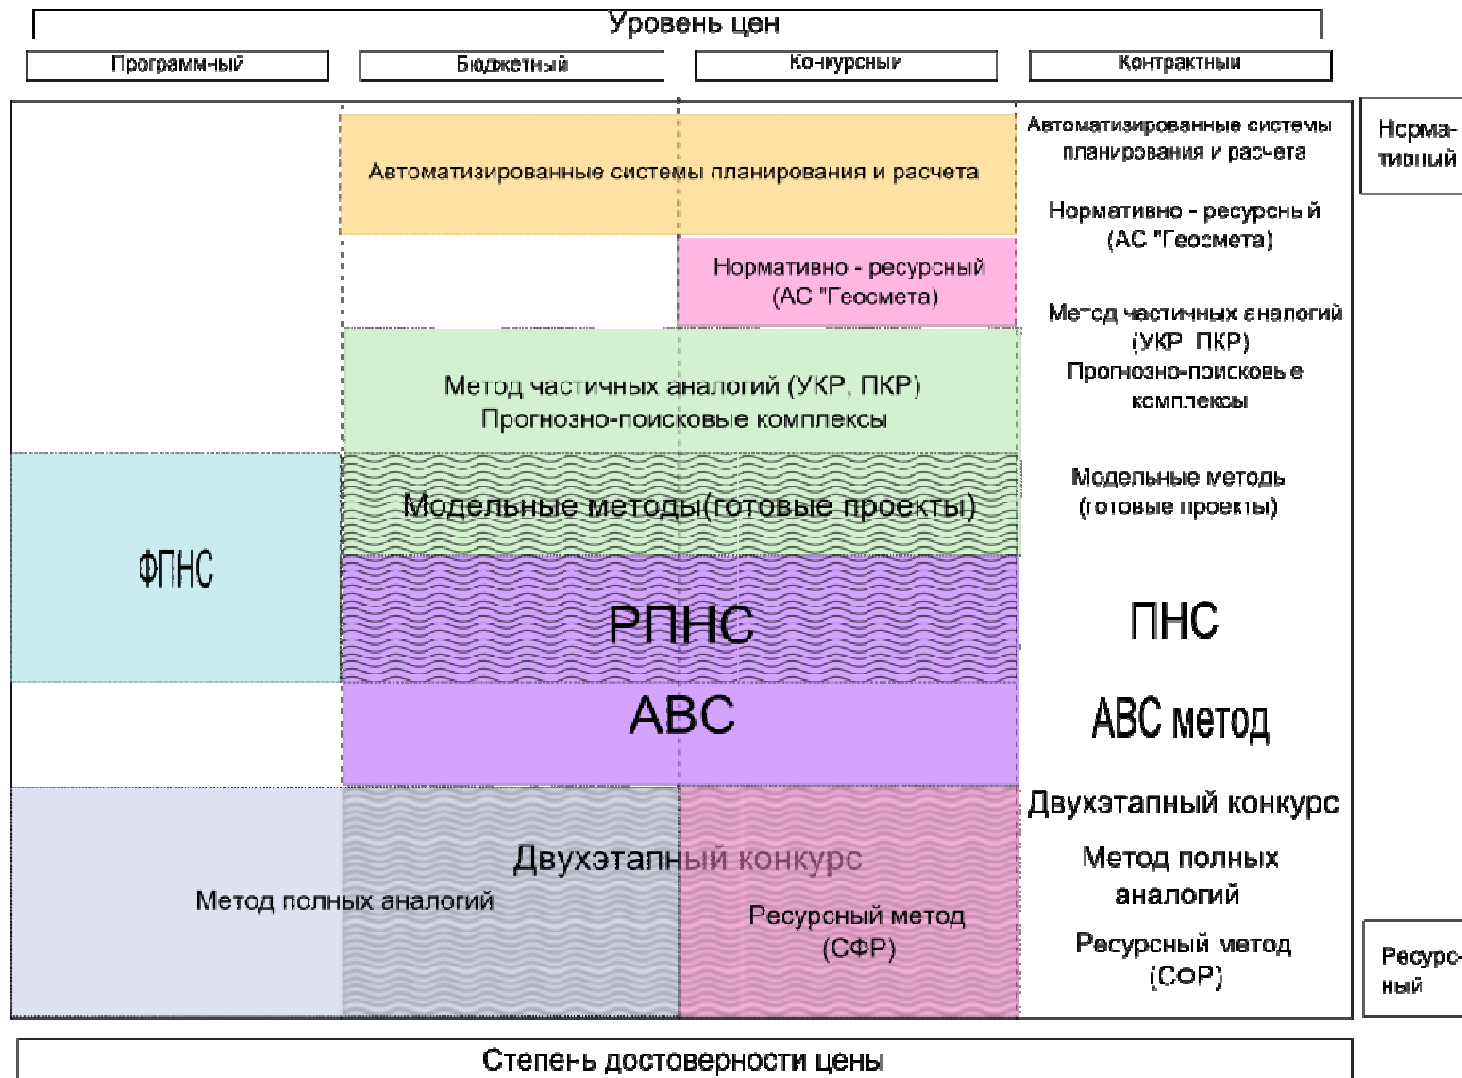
Уровень цен

Программный

Бюджетный

Конкурсный

Контрактный

Автоматизированные системы планирования и расчета

Нормативно - ресурсный (АС "Геосмета)

Метод частичных аналогий (УКР, ПКР) Прогнозно-поисковые комплексы

ФПНС

Модельные методы(готовые проекты)

РПНС

АВС

Двухэтапный конкурс

Метод полных аналогий

Ресурсный метод (СФР)

Автоматизированные системы планирования и расчета

Нормативно - ресурсный (АС "Геосмета)

Метод частичных аналогий (УКР ПКР) Прогнозно-поисковые комплексы

Модельные методы (готовые проекты)

ПНС

АВС метод

Двухэтапный конкурс

Метод полных аналогий

Ресурсный метод (СФР)

Норма-тивный

Ресурс-ный

Степень достоверности цены